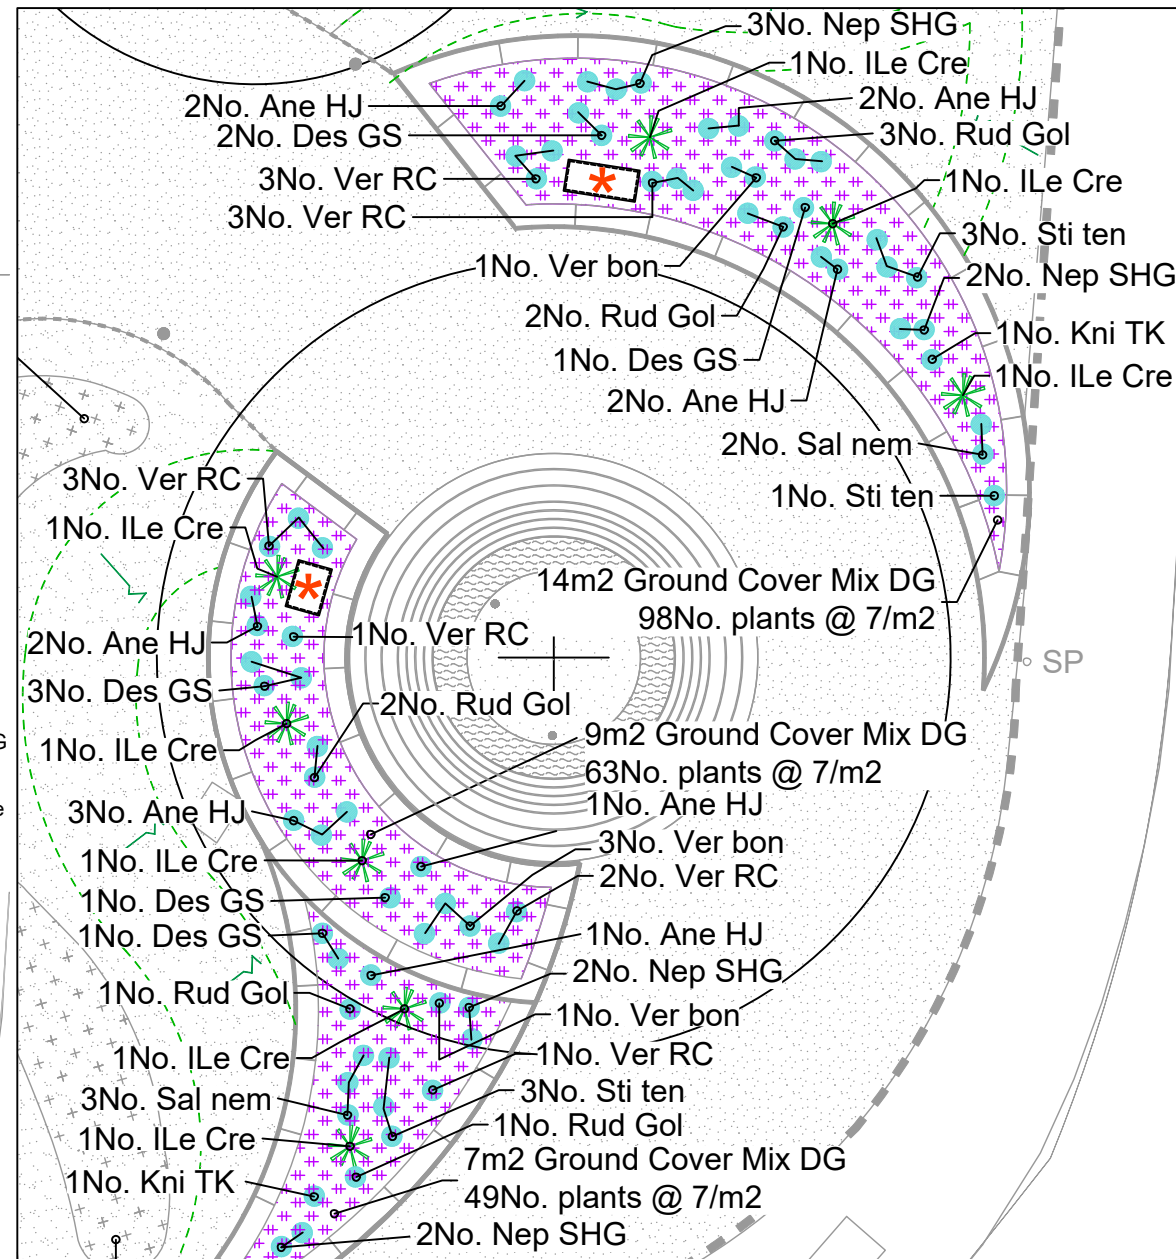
3No. Nep SHG
1No. ILe Cre
2No. Ane HJ
2No. Ane HJ
2No. Des GS
3No. Rud Gol
3No. Ver RC
1No. ILe Cre
3No. Ver RC
3No. Sti ten
1No. Ver bon
2No. Nep SHG
2No. Rud Gol
1No. Kni TK
1No. Des GS
1No. ILe Cre
2No. Ane HJ
2No. Sal nem
1No. Sti ten
3No. Ver RC
1No. ILe Cre
14m2 Ground Cover Mix DG
98No. plants @ 7/m2
SP
2No. Ane HJ
1No. Ver RC
3No. Des GS
2No. Rud Gol
1No. ILe Cre
9m2 Ground Cover Mix DG
63No. plants @ 7/m2
3No. Ane HJ
1No. Ane HJ
3No. Ver bon
1No. ILe Cre
2No. Ver RC
1No. Des GS
1No. Des GS
1No. Ane HJ
2No. Nep SHG
1No. Rud Gol
1No. Ver bon
1No. ILe Cre
1No. Ver RC
3No. Sal nem
3No. Sti ten
1No. Rud Gol
1No. ILe Cre
7m2 Ground Cover Mix DG
1No. Kni TK
49No. plants @ 7/m2
2No. Nep SHG